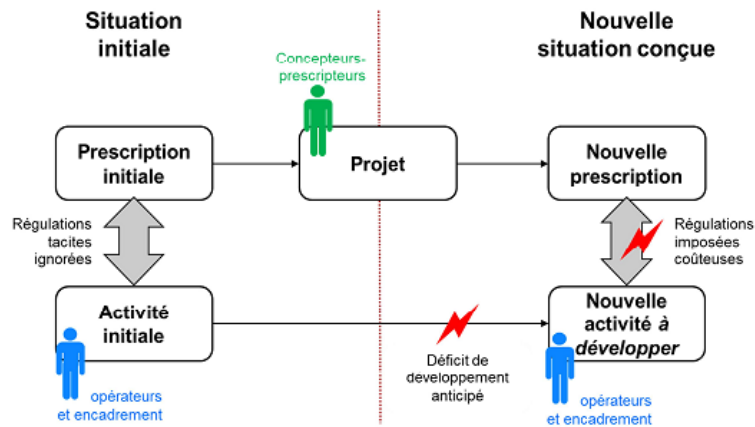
Situation initiale

Nouvelle situation conçue

Concepteurs-prescripteurs

Prescription initiale

Projet

Nouvelle prescription

Régulations tacites ignorées

Régulations imposées coûteuses

Activité initiale

Nouvelle activité *à développer*

opérateurs et encadrement

Déficit de developpement anticipé

opérateurs et encadrement